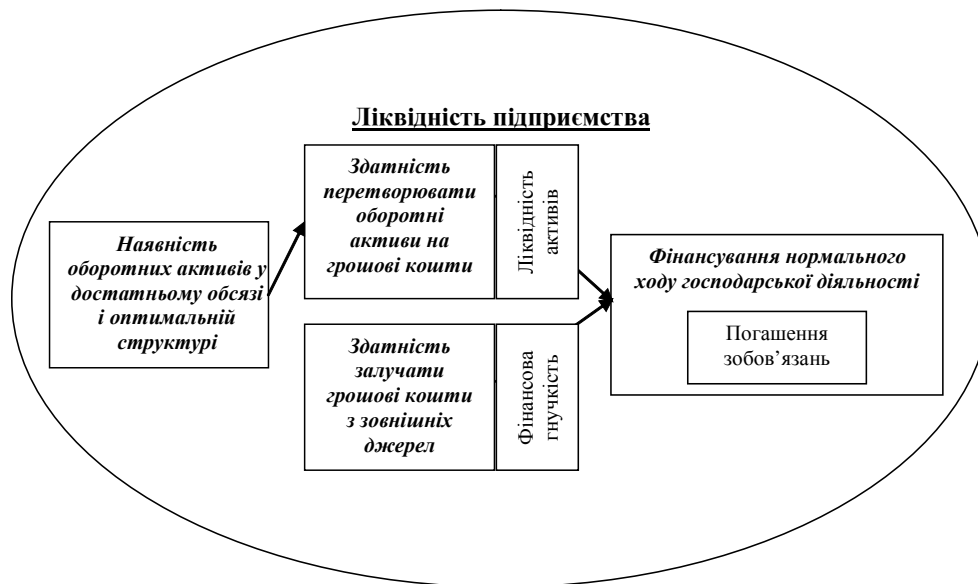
Ліквідність підприємства

Наявність оборотних активів у достатньому обсязі і оптимальній структурі

Здатність перетворювати оборотні активи на грошові кошти

Ліквідність активів

Здатність залучати грошові кошти з зовнішніх джерел

Фінансова гнучкість

Фінансування нормального ходу господарської діяльності

Погашення зобов'язань